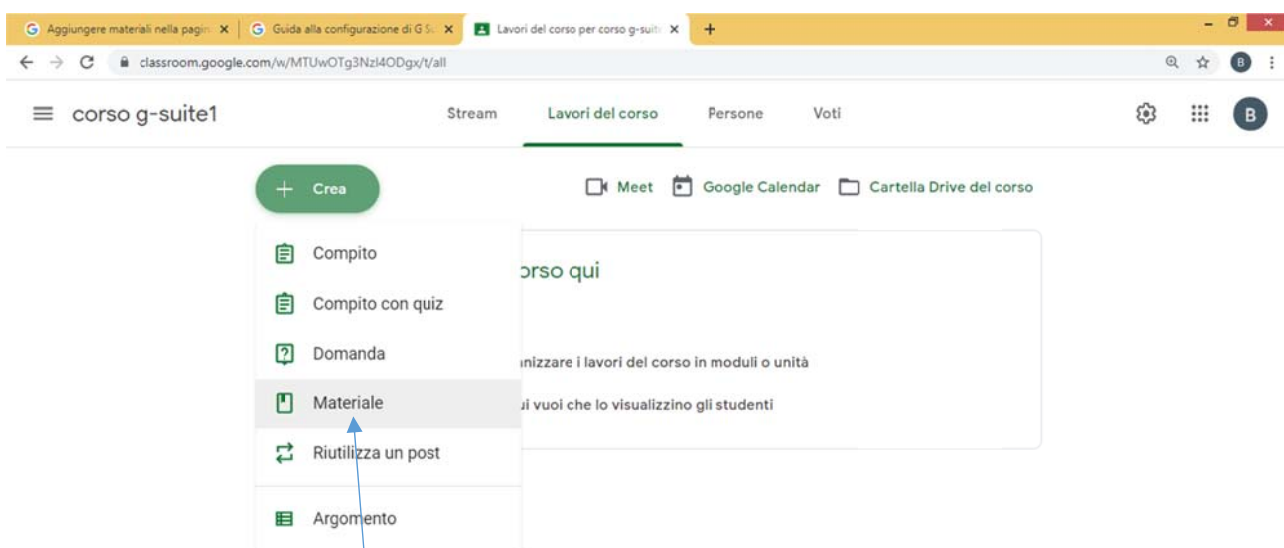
Aggiungere materiali nella pagin
Guida alla configurazione di G S
Lavori del corso per corso g-suit
+
classroom.google.com/w/MTUwOTg3NzI4ODgx/t/all
B

corso g-suite1
Stream
Lavori del corso
Persone
Voti
B

+ Crea
Meet
Google Calendar
Cartella Drive del corso

Compito
Compito con quiz
Domanda
Materiale
Riutilizza un post
Argomento

orso qui

nizzare i lavori del corso in moduli o unità

ui vuoi che lo visualizzino gli studenti